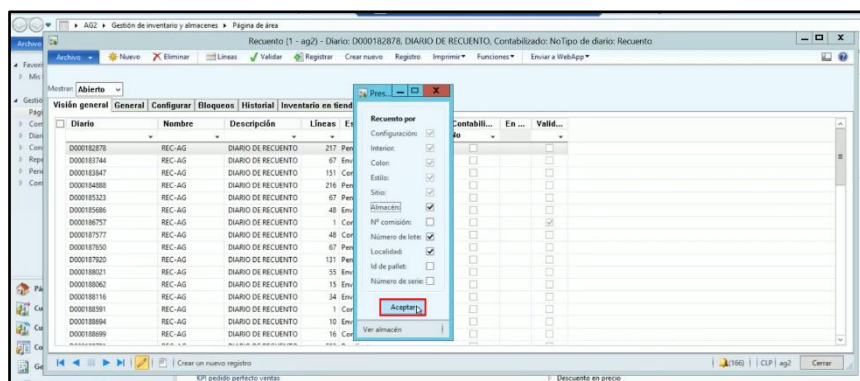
▸ AG2 ▸ Gestión de inventario y almacenes ▸ Página de área

Archivo

Recuento (1 - ag2) - Diario: D000182878, DIARIO DE RECUENTO, Contabilizado: NoTipo de diario: Recuento

Archivo ▾ Nuevo Eliminar Líneas Validar Registrar Crear nuevo Registro Imprimir ▾ Funciones ▾ Enviar a WebApp ▾

Favoritos
Mis
Gestión
Pág
Con
Diari
Con
Repo
Peri
Con

Mostrar: Abierto

Visión general General Configurar Bloqueos Historial Inventario en tienda

Pres...

| Diario | Nombre | Descripción | Líneas | Es | Contabili... | En ... | Valid... |
|---|---|---|---|---|---|---|---|
| D000182878 | REC-AG | DIARIO DE RECUENTO | 217 | Pen | | | |
| D000183744 | REC-AG | DIARIO DE RECUENTO | 67 | Env | | | |
| D000183847 | REC-AG | DIARIO DE RECUENTO | 151 | Con | | | |
| D000184888 | REC-AG | DIARIO DE RECUENTO | 216 | Pen | | | |
| D000185323 | REC-AG | DIARIO DE RECUENTO | 67 | Pen | | | |
| D000185686 | REC-AG | DIARIO DE RECUENTO | 48 | Env | | | |
| D000186757 | REC-AG | DIARIO DE RECUENTO | 1 | Con | | | |
| D000187577 | REC-AG | DIARIO DE RECUENTO | 48 | Con | | | |
| D000187650 | REC-AG | DIARIO DE RECUENTO | 67 | Pen | | | |
| D000187920 | REC-AG | DIARIO DE RECUENTO | 131 | Pen | | | |
| D000188021 | REC-AG | DIARIO DE RECUENTO | 55 | Env | | | |
| D000188062 | REC-AG | DIARIO DE RECUENTO | 15 | Env | | | |
| D000188116 | REC-AG | DIARIO DE RECUENTO | 34 | Env | | | |
| D000188391 | REC-AG | DIARIO DE RECUENTO | 1 | Con | | | |
| D000188694 | REC-AG | DIARIO DE RECUENTO | 10 | Env | | | |
| D000188699 | REC-AG | DIARIO DE RECUENTO | 16 | Con | | | |

Recuento por
Configuración:
Interior:
Color:
Estilo:
Sitio:
Almacén:
Nº comisión:
Número de lote:
Localidad:
Id de pallet:
Número de serie:

Aceptar

Ver almacén

Crear nuevo registro

KPI pedido perfecto ventas

Descuento en precio

(166) | CLP | ag2 Cerrar